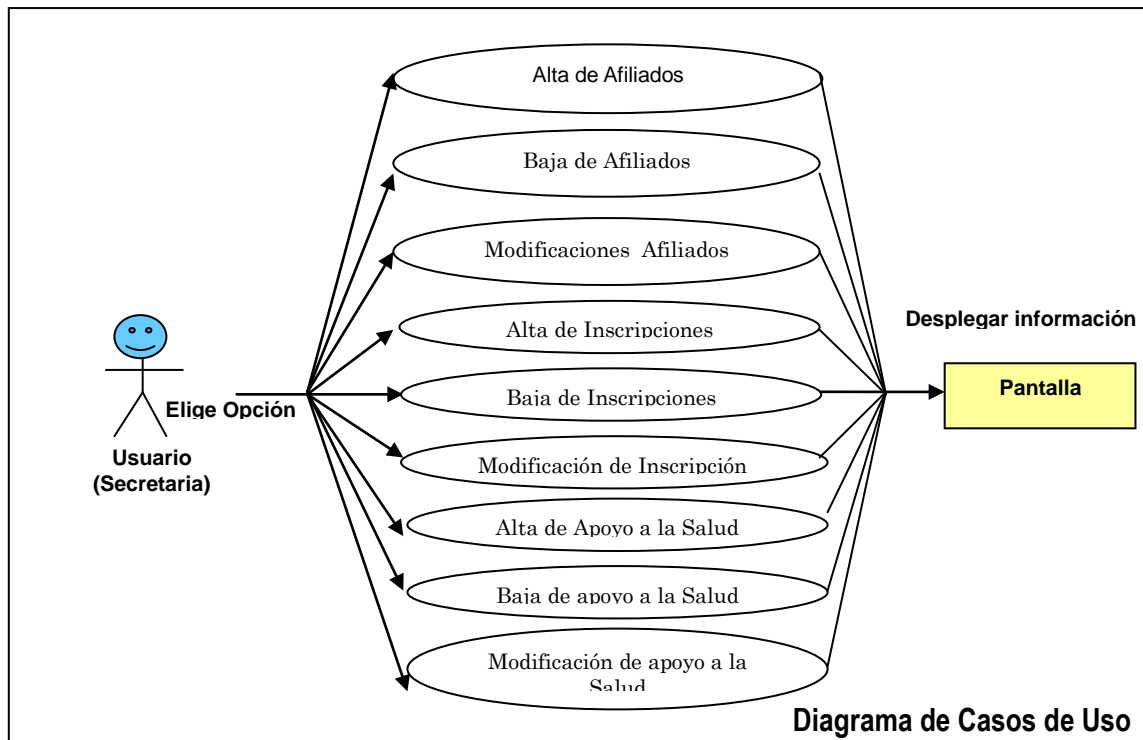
Alta de Afiliados

Baja de Afiliados

Modificaciones Afiliados

Alta de Inscripciones

Baja de Inscripciones

Modificación de Inscripción

Alta de Apoyo a la Salud

Baja de apoyo a la Salud

Modificación de apoyo a la Salud

Elige Opción

Usuario (Secretaria)

Desplegar información

Pantalla

Diagrama de Casos de Uso